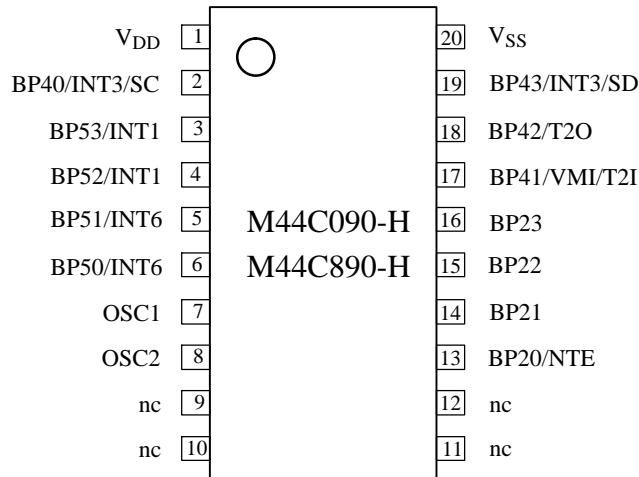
$V_{DD}$ 1
BP40/INT3/SC 2
BP53/INT1 3
BP52/INT1 4
BP51/INT6 5
BP50/INT6 6
OSC1 7
OSC2 8
nc 9
nc 10

M44C090-H
M44C890-H

20 $V_{SS}$
19 BP43/INT3/SD
18 BP42/T2O
17 BP41/VMI/T2I
16 BP23
15 BP22
14 BP21
13 BP20/NTE
12 nc
11 nc